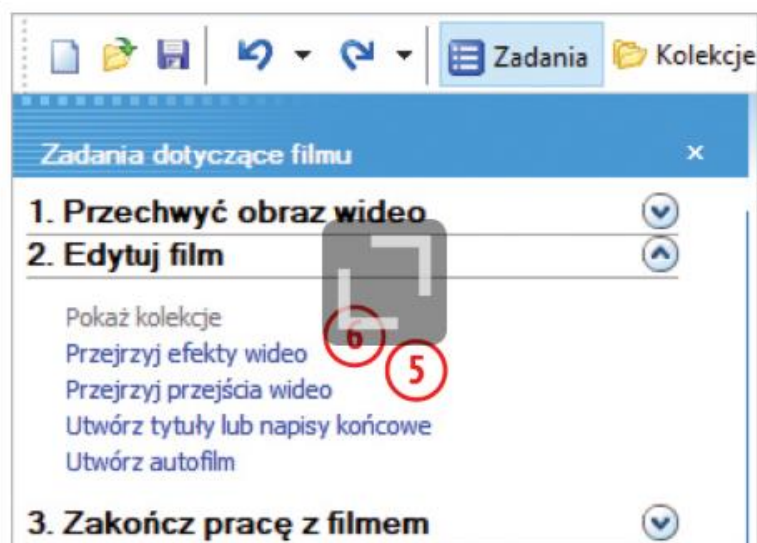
Zadania Kolekcje

Zadania dotyczące filmu ×

1. Przechwyć obraz wideo

2. Edytuj film

Pokaż kolekcje
Przejrzyj efekty wideo
Przejrzyj przejścia wideo
Utwórz tytuły lub napisy końcowe
Utwórz autofilm

6

5

3. Zakończ pracę z filmem